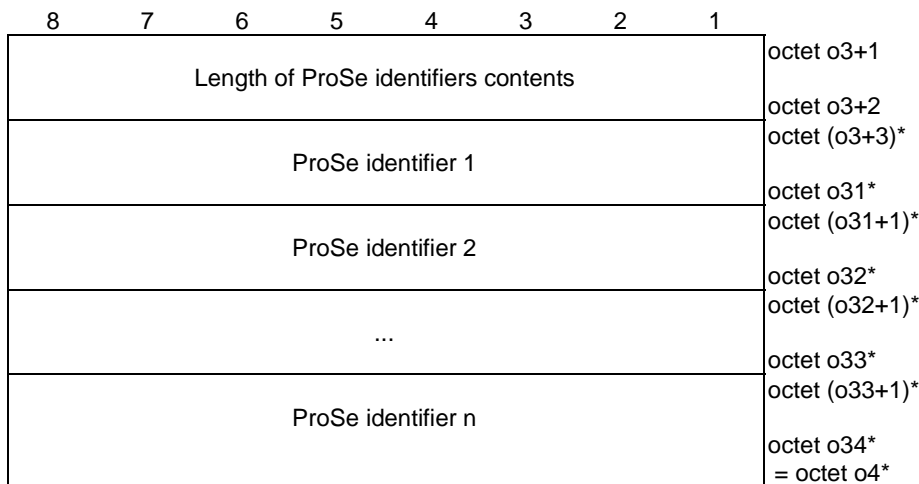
| 8 | 7 | 6 | 5 | 4 | 3 | 2 | 1 | |
|---|---|---|---|---|---|---|---|---|
| Length of ProSe identifiers contents | | | | | | | | octet o3+1<br>octet o3+2 |
| ProSe identifier 1 | | | | | | | | octet (o3+3)*<br>octet o31* |
| ProSe identifier 2 | | | | | | | | octet (o31+1)*<br>octet o32* |
| ... | | | | | | | | octet (o32+1)*<br>octet o33* |
| ProSe identifier n | | | | | | | | octet (o33+1)*<br>octet o34*<br>= octet o4* |